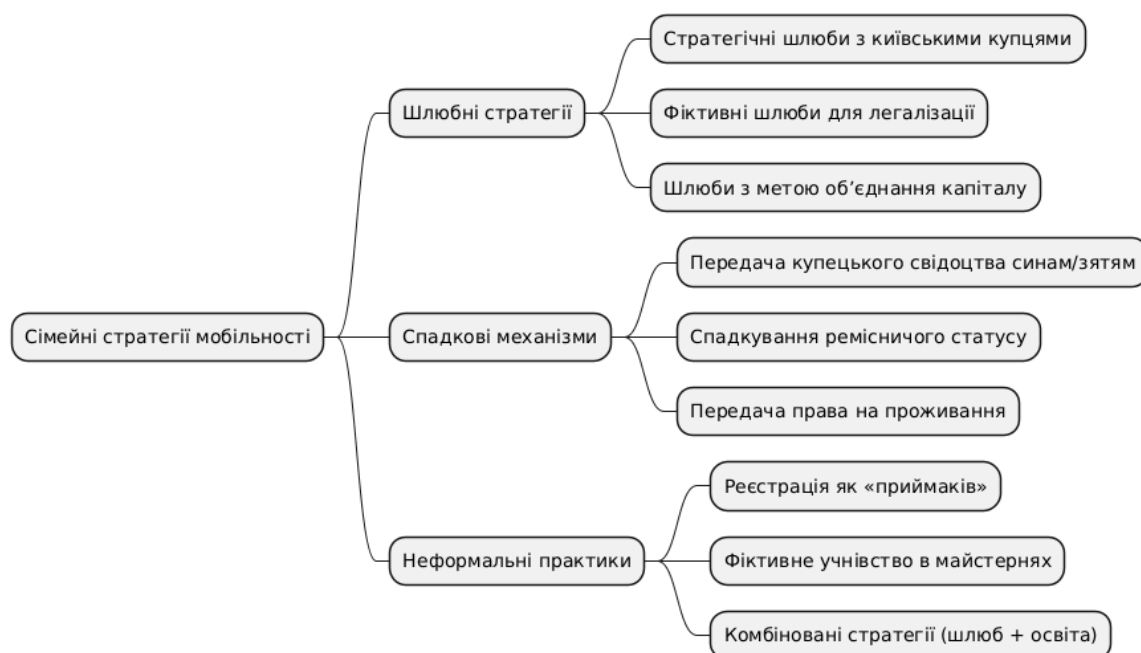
Сімейні стратегії мобільності

Шлюбні стратегії

Стратегічні шлюби з київськими купцями

Фіктивні шлюби для легалізації

Шлюби з метою об’єднання капіталу

Спадкові механізми

Передача купецького свідоцтва синам/зятям

Спадкування ремісничого статусу

Передача права на проживання

Неформальні практики

Реєстрація як «приймаків»

Фіктивне учнівство в майстернях

Комбіновані стратегії (шлюб + освіта)